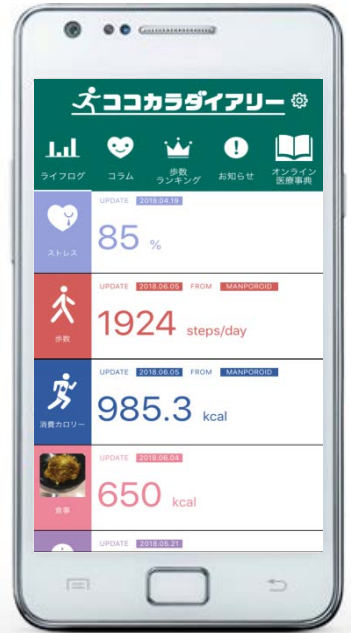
ココカラダイアリー

ライフログ
コラム
歩数ランキング
お知らせ
オンライン医療事典

ストレス
UPDATE 2018.04.19
85 %

歩数
UPDATE 2018.06.05 FROM MANPOROID
1924 steps/day

消費カロリー
UPDATE 2018.06.05 FROM MANPOROID
985.3 kcal

食事
UPDATE 2018.06.04
650 kcal

UPDATE 2018.05.21